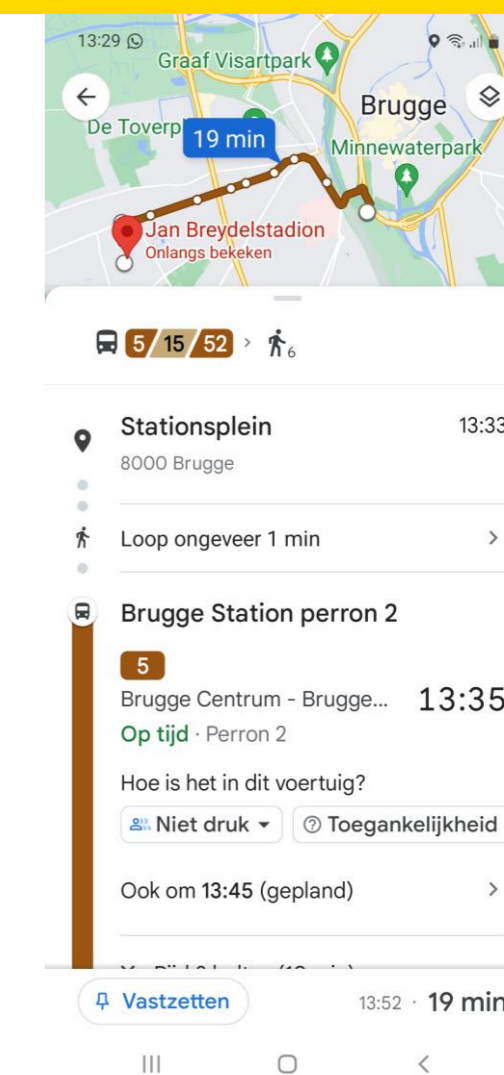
13:29

Graaf Visartpark

De Toverp

19 min

Brugge

Minnewaterpark

Jan Breydelstadion

Onlangs bekeken

5 / 15 / 52 > 6

Stationsplein

8000 Brugge

13:33

Loop ongeveer 1 min

Brugge Station perron 2

5

Brugge Centrum - Brugge...

13:35

Op tijd · Perron 2

Hoe is het in dit voertuig?

Niet druk

Toegankelijkheid

Ook om 13:45 (gepland)

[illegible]

Vastzetten

13:52 · 19 min